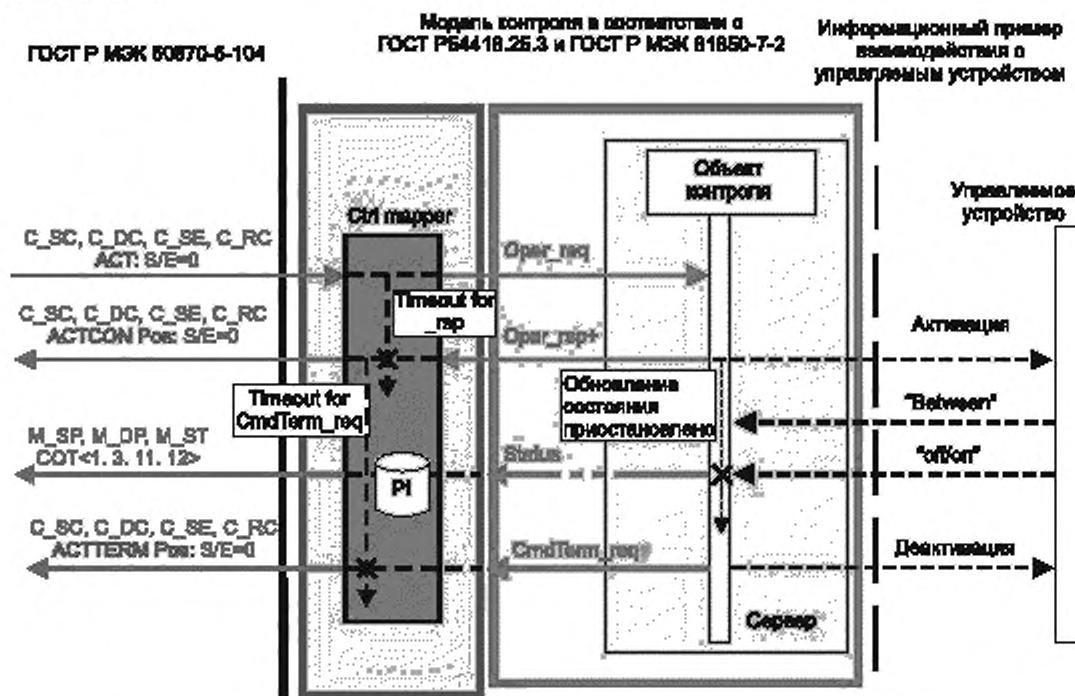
ГОСТ Р МЭК 60870-5-104

Модель контроля в соответствии с ГОСТ Р54418.25.3 и ГОСТ Р МЭК 61850-7-2

Информационный пример взаимодействия с управляемым устройством

Объект контроля

Управляемое устройство

Ctrl mapper

C_SC, C_DC, C_SE, C_RC
ACT: S/E=0

Oper_req

Timeout for _rsp

C_SC, C_DC, C_SE, C_RC
ACTCON Pos: S/E=0

Oper_rsp+

Активация

Timeout for CmdTerm_req

Обновление состояния приостановлено

"Between"

M_SP, M_DP, M_ST
COT<1, 3, 11, 12>

Status

"off/on"

PI

C_SC, C_DC, C_SE, C_RC
ACTTERM Pos: S/E=0

CmdTerm_req+

Деактивация

Сервер